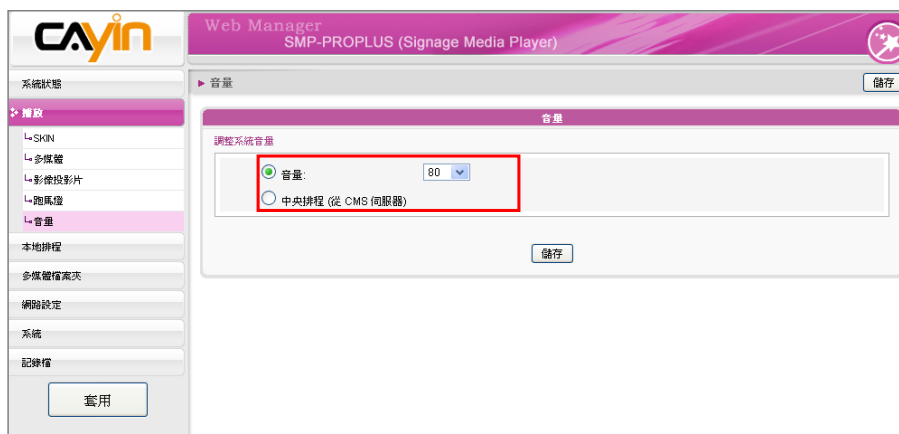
CAYIN

Web Manager
SMP-PROPLUS (Signage Media Player)

系統狀態

播放

└SKIN

└多媒體

└影像投影片

└跑馬燈

└音量

本地排程

多媒體檔案夾

網路設定

系統

記錄檔

套用

▶ 音量

儲存

音量

調整系統音量

音量: 80

中央排程 (從 CMS 伺服器)

儲存